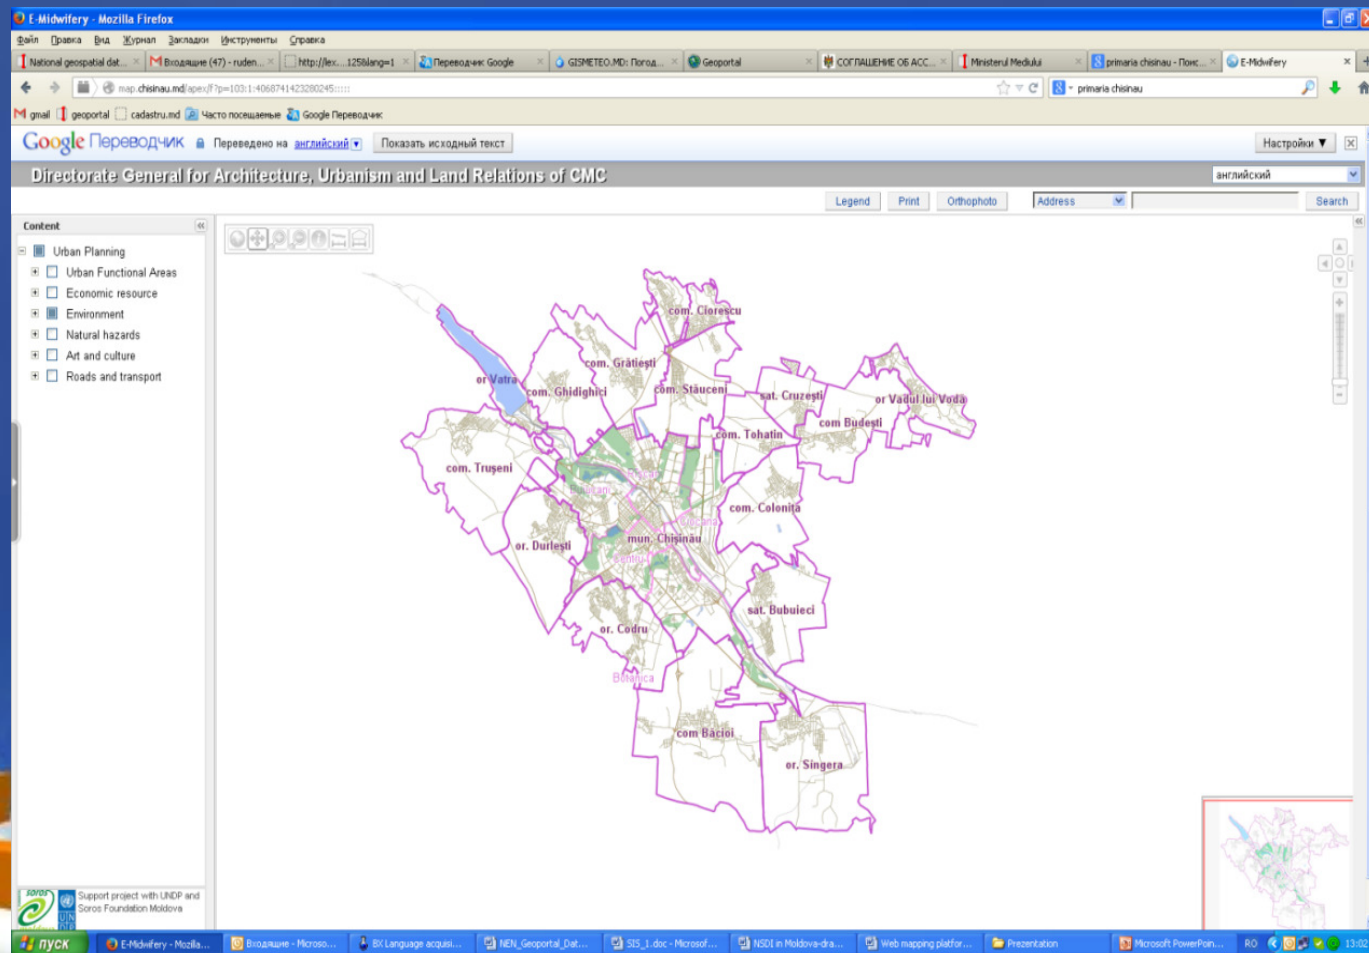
E-Midwifery - Mozilla Firefox

Файл Правка Вид Журнал Закладки Инструменты Справка

National geospatial dat... | Входящие (47) - ruden... | http://lex....125&lang=1 | Переводчик Google | GISMETEO.MD: Погод... | Geoportal | СОГЛАШЕНИЕ ОБ АСС... | Ministerul Mediului | primaria chisinau - Поис... | E-Midwifery

map.chisinau.md/apex/f?p=103:1:4068741423280245::::: | primaria chisinau

gmail | geoportal | cadastru.md | Часто посещаемые | Google Переводчик

Google Переводчик Переведено на английский Показать исходный текст Настройки

Directorate General for Architecture, Urbanism and Land Relations of CMC

английский

Legend | Print | Orthophoto | Address | Search

Content

Urban Planning
Urban Functional Areas
Economic resource
Environment
Natural hazards
Art and culture
Roads and transport

com. Ciorescu
com. Grătiești
or Vatra
com. Ghidighici
com. Stăuceni
sat. Cruzești
or Vadul lui Vodă
com Budești
com. Tohatin
com. Trușeni
com. Colonița
mun. Chișinău
or. Durlești
sat. Bubuieci
or. Codru
Botanica
com Băcioi
or. Sîngera

Support project with UNDP and Soros Foundation Moldova

пуск | E-Midwifery - Mozilla... | Входящие - Microso... | BX Language acquisi... | NEN_Geoportal_Dat... | SIS_1.doc - Microsof... | NSDI in Moldova-dra... | Web mapping platfor... | Prezentation | Microsoft PowerPoin... | RO | 13:02